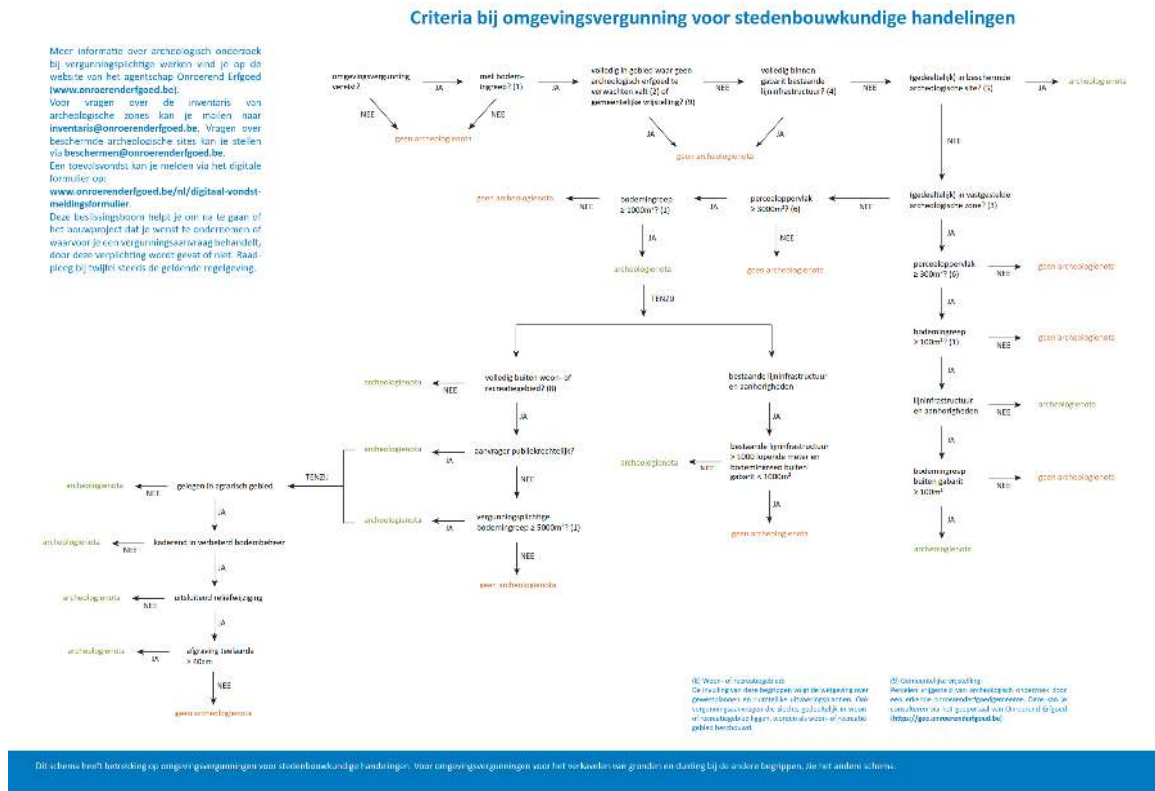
Criteria bij omgevingsvergunning voor stedenbouwkundige handelingen

Meer informatie over archeologisch onderzoek bij vergunningsplichtige werken vind je op de website van het agentschap Onroerend Erfgoed (www.onroerenderfgoed.be).
Voor vragen over de inventaris van archeologische zones kan je mailen naar inventaris@onroerenderfgoed.be. Vragen over beschermde archeologische sites kan je stellen via beschermen@onroerenderfgoed.be.
Een toevalsvondst kan je melden via het digitale formulier op:
www.onroerenderfgoed.be/nl/digitaal-vondstmeldingsformulier.
Deze beslissingsboom helpt je om na te gaan of het bouwproject dat je wenst te ondernemen of waarvoor je een vergunningsaanvraag behandelt, door deze verplichting wordt gevat of niet. Raadpleeg bij twijfel steeds de geldende regelgeving.

omgevingsvergunning vereist?
JA
NEE
met bodemingreep? (1)
JA
NEE
geen archeologienota
volledig in gebied waar geen archeologisch erfgoed te verwachten valt (2) of gemeentelijke vrijstelling? (9)
NEE
JA
volledig binnen gabarit bestaande lijninfrastructuur? (4)
JA
geen archeologienota
NEE
(gedeeltelijk) in beschermde archeologische site? (5)
JA
archeologienota
NEE
(gedeeltelijk) in vastgestelde archeologische zone? (3)
NEE
perceeloppervlak ≥ 3000m²? (6)
JA
bodemingreep ≥ 1000m²? (1)
NEE
geen archeologienota
NEE
geen archeologienota
JA
archeologienota
TENZIJ
JA
perceeloppervlak ≥ 300m²? (6)
NEE
geen archeologienota
JA
bodemingreep > 100m²? (1)
NEE
geen archeologienota
JA
lijninfrastructuur en aanhorigheden
NEE
archeologienota
JA
bodemingreep buiten gabarit > 100m²
NEE
geen archeologienota
JA
archeologienota

volledig buiten woon- of recreatiegebied? (8)
NEE
archeologienota
JA
aanvrager publiekrechtelijk?
JA
archeologienota
NEE
vergunningsplichtige bodemingreep ≥ 5000m²? (1)
JA
archeologienota
NEE
geen archeologienota
TENZIJ
gelegen in agrarisch gebied
NEE
archeologienota
JA
bestendig in verbeterd bodembeheer
NEE
archeologienota
JA
uitsluitend teeltwijziging
NEE
archeologienota
JA
afgraving tweelaags > 40cm
JA
archeologienota
NEE
geen archeologienota

bestaande lijninfrastructuur en aanhorigheden
JA
bestaande lijninfrastructuur > 1000 lopende meter en bodemingreep buiten gabarit ≥ 1000m²
NEE
archeologienota
JA
geen archeologienota

(8) Woon- of recreatiegebied
De invulling van deze begrippen volgt de uitspraak over gewestplannen en ruimtelijke uitvoeringsplannen. Ook vergunningsaanvragen die slechts gedeeltelijk in woon- of recreatiegebied liggen, worden als woon- of recreatiegebied beschouwd.

(9) Gemeentelijke vrijstelling
Percelen uitgesloten van archeologisch onderzoek door een erkende onroerenderfgoedgemeente. Deze zijn te consulteren via het geoportaal van Onroerend Erfgoed (https://geo.onroerenderfgoed.be)

Dit schema heeft betrekking op omgevingsvergunningen voor stedenbouwkundige handelingen. Voor omgevingsvergunningen voor het verkavelen van gronden en duiding bij de andere begrippen, zie het andere schema.